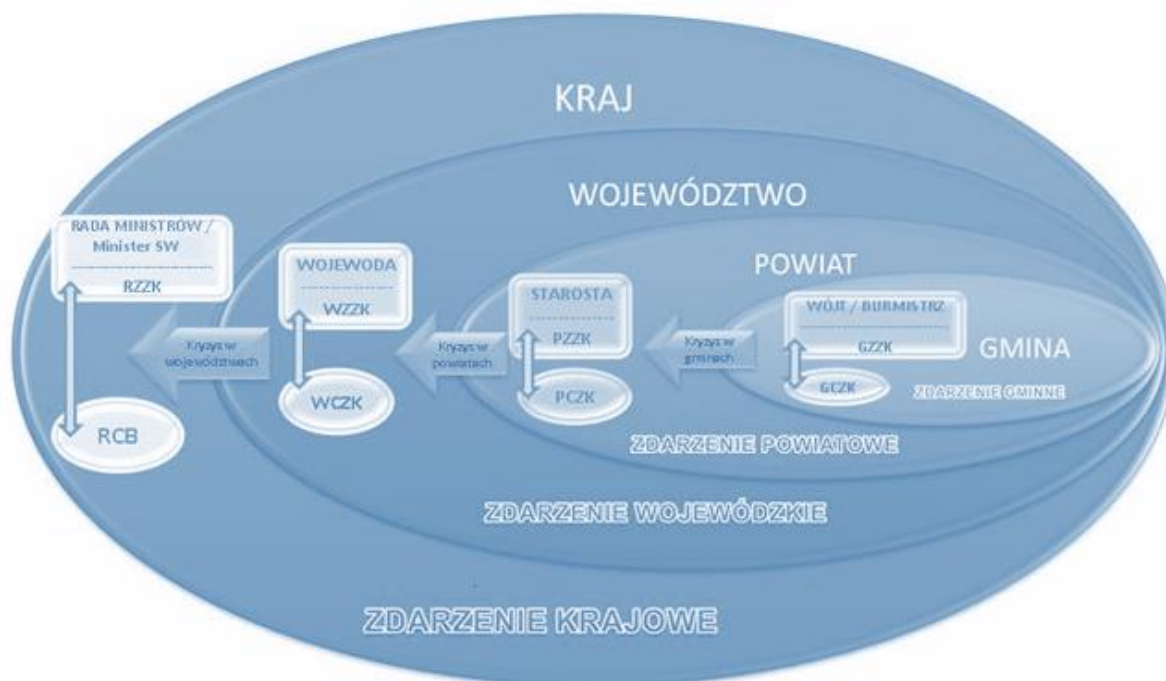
KRAJ

WOJEWÓDZTWO

POWIAT

GMINA

RADA MINISTRÓW / Minister SW

RZZK

RCB

Kryzys w województwach

WOJEWODA

WZZK

WCZK

Kryzys w powiatach

STAROSTA

PZZK

PCZK

Kryzys w gminach

WÓJT / BURMISTRZ

GZZK

GCZK

ZDARZENIE GMINNE

ZDARZENIE POWIATOWE

ZDARZENIE WOJEWÓDZKIE

ZDARZENIE KRAJOWE